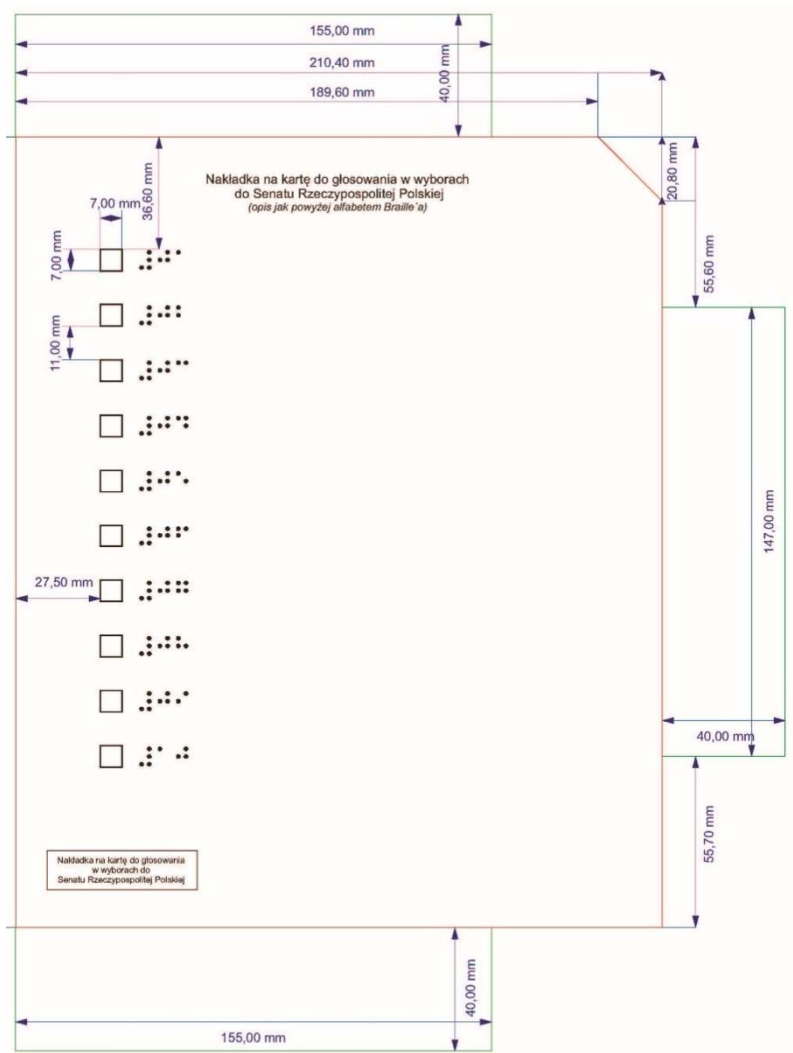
155,00 mm
40,00 mm
210,40 mm
189,60 mm
20,80 mm
Nakładka na kartę do głosowania w wyborach do Senatu Rzeczypospolitej Polskiej
(opis jak powyżej alfabetem Braille'a)
36,60 mm
7,00 mm
7,00 mm
55,60 mm
11,00 mm
147,00 mm
27,50 mm
40,00 mm
55,70 mm
Nakładka na kartę do głosowania w wyborach do Senatu Rzeczypospolitej Polskiej
40,00 mm
155,00 mm